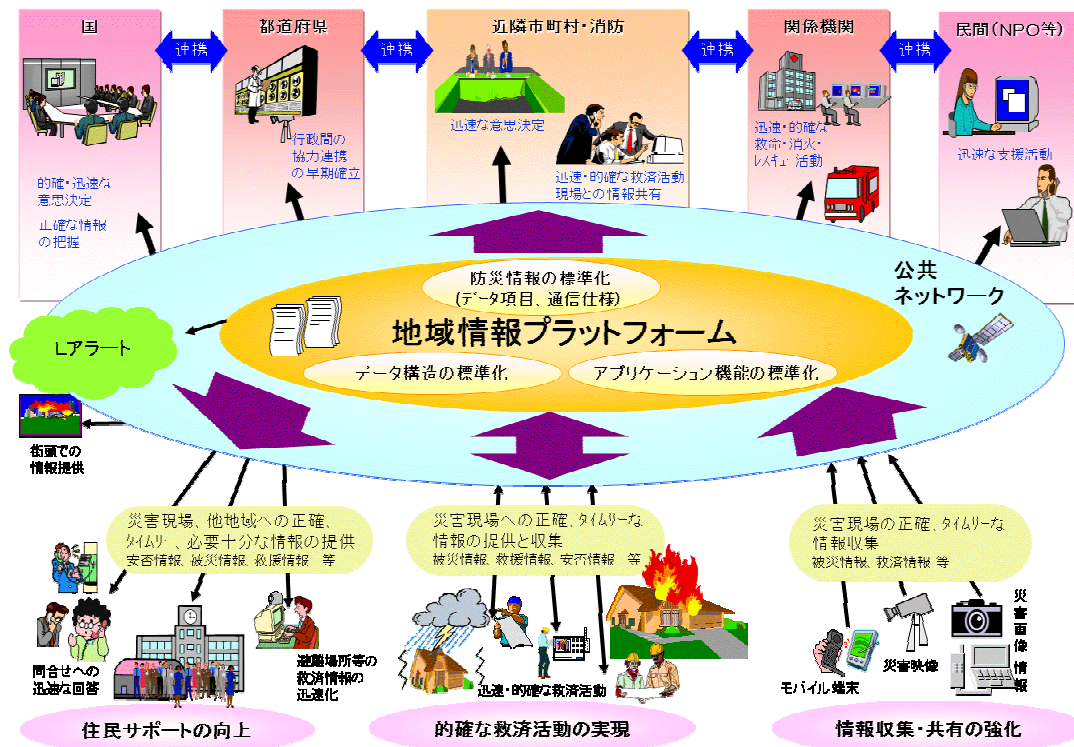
国

連携

都道府県

連携

近隣市町村・消防

連携

関係機関

連携

民間（NPO等）

的確・迅速な意思決定

正確な情報の把握

行政間の協力連携の早期確立

迅速な意思決定

迅速・的確な救済活動現場との情報共有

迅速・的確な救命・消火・レスキュー活動

迅速な支援活動

防災情報の標準化
（データ項目、通信仕様）

地域情報プラットフォーム

データ構造の標準化

アプリケーション機能の標準化

公共ネットワーク

Lアラート

街頭での情報提供

災害現場、他地域への正確、タイムリー、必要十分な情報の提供
安否情報、被災情報、救援情報　等

災害現場への正確、タイムリーな情報の提供と収集
被災情報、救援情報、安否情報　等

災害現場の正確、タイムリーな情報収集
被災情報、救済情報　等

問合せへの迅速な回答

避難場所等の救済情報の迅速化

迅速・的確な救済活動

モバイル端末

災害映像

災害画像情報

住民サポートの向上

的確な救済活動の実現

情報収集・共有の強化